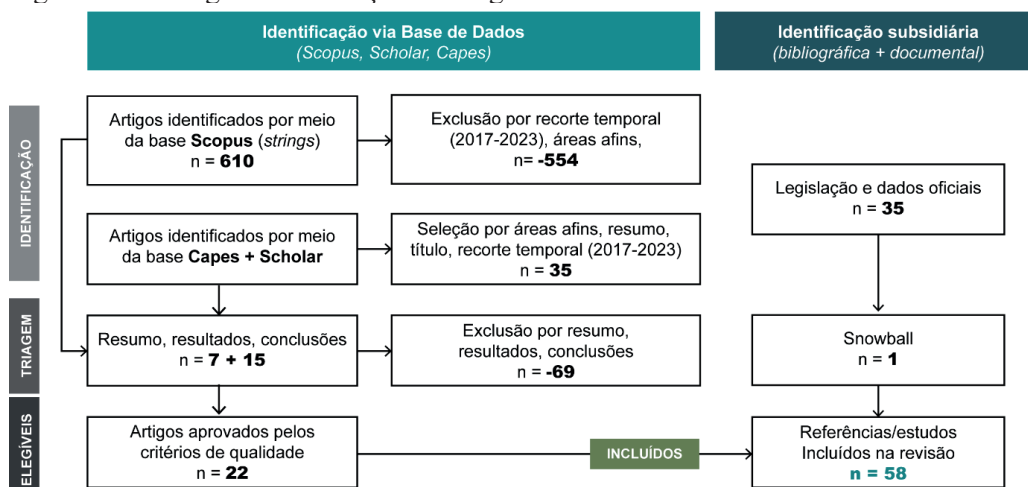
Identificação via Base de Dados
(Scopus, Scholar, Capes)

Identificação subsidiária
(bibliográfica + documental)

IDENTIFICAÇÃO

Artigos identificados por meio da base **Scopus** (*strings*)
n = **610**

Exclusão por recorte temporal (2017-2023), áreas afins,
n= **-554**

Legislação e dados oficiais
n = **35**

Artigos identificados por meio da base **Capes + Scholar**

Seleção por áreas afins, resumo, título, recorte temporal (2017-2023)
n = **35**

TRIAGEM

Resumo, resultados, conclusões
n = **7 + 15**

Exclusão por resumo, resultados, conclusões
n = **-69**

Snowball
n = **1**

ELEGÍVEIS

Artigos aprovados pelos critérios de qualidade
n = **22**

INCLUÍDOS

Referências/estudos Incluídos na revisão
**n = 58**